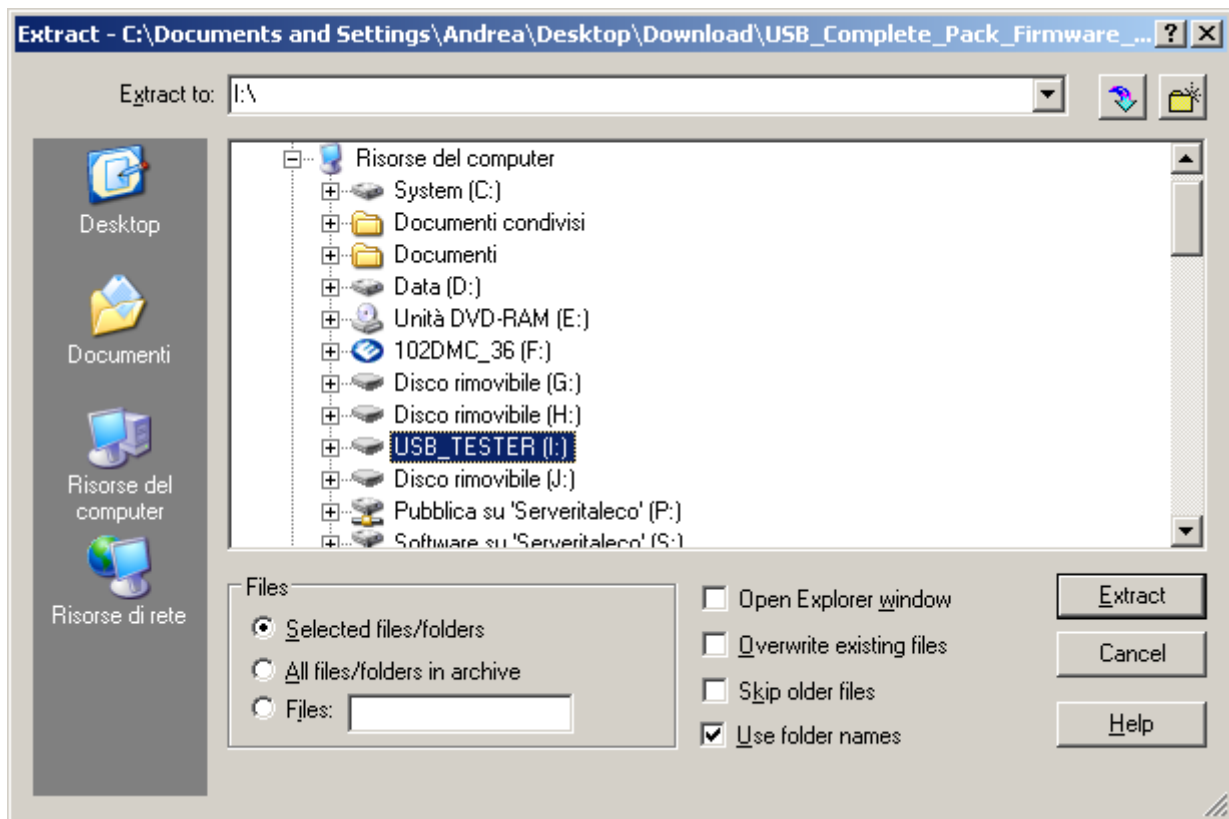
Extract - C:\Documents and Settings\Andrea\Desktop\Download\USB_Complete_Pack_Firmware_...

Extract to: I:\

Desktop
Documenti
Risorse del computer
Risorse di rete

Risorse del computer
System (C:)
Documenti condivisi
Documenti
Data (D:)
Unità DVD-RAM (E:)
102DMC_36 (F:)
Disco rimovibile (G:)
Disco rimovibile (H:)
USB_TESTER (I:)
Disco rimovibile (J:)
Pubblica su 'Serveritaleco' (P:)
Software su 'Serveritaleco' (S:)

Files
Selected files/folders
All files/folders in archive
Files:

Open Explorer window
Overwrite existing files
Skip older files
Use folder names

Extract
Cancel
Help